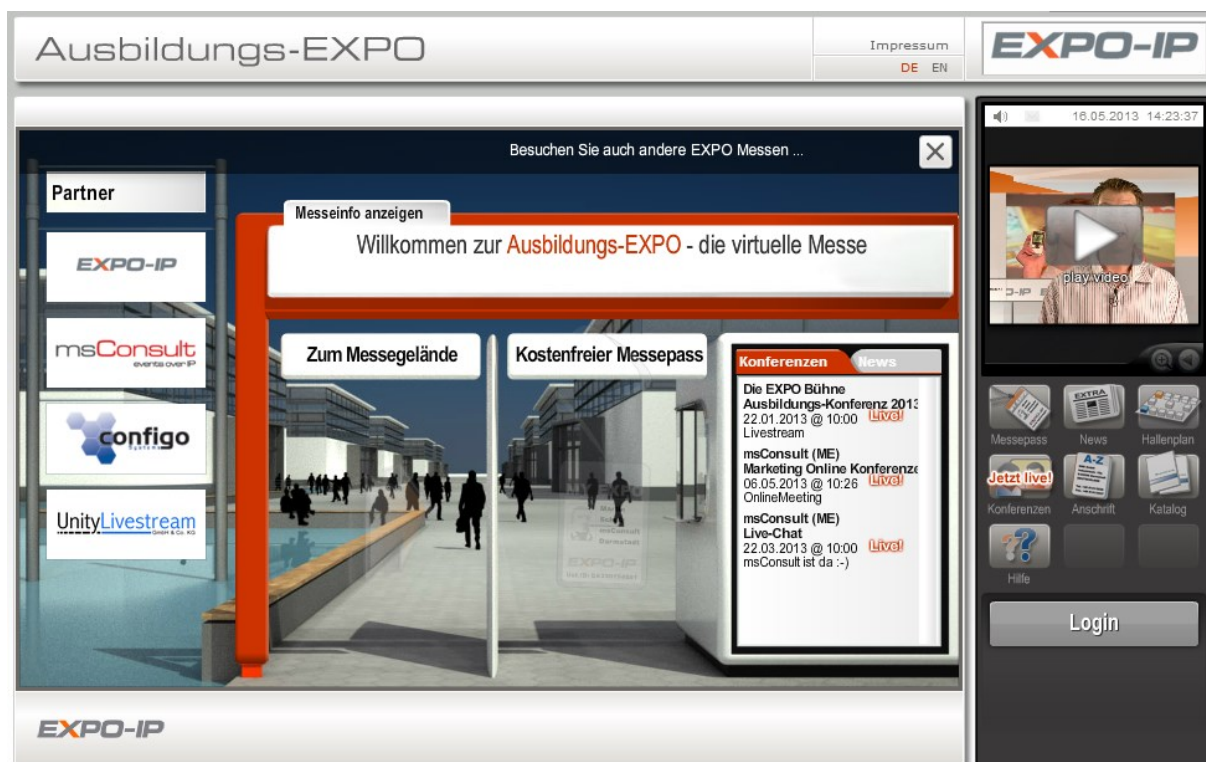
Ausbildungs-EXPO

Impressum
DE EN

EXPO-IP

Besuchen Sie auch andere EXPO Messen ...

Partner

EXPO-IP

msConsult
events over IP

configo

UnityLivestream

Messeinfo anzeigen

Willkommen zur Ausbildungs-EXPO - die virtuelle Messe

Zum Messegelände

Kostenfreier Messepass

Konferenzen News

Die EXPO Bühne
Ausbildungs-Konferenz 2013
22.01.2013 @ 10:00 Live!
Livestream

msConsult (ME)
Marketing Online Konferenz
06.05.2013 @ 10:26 Live!
OnlineMeeting

msConsult (ME)
Live-Chat
22.03.2013 @ 10:00 Live!
msConsult ist da :-)

16.05.2013 14:23:37

play video

Messepass

News

Hallenplan

Jetzt live!

Konferenzen

Anschrift

Katalog

Hilfe

Login

EXPO-IP